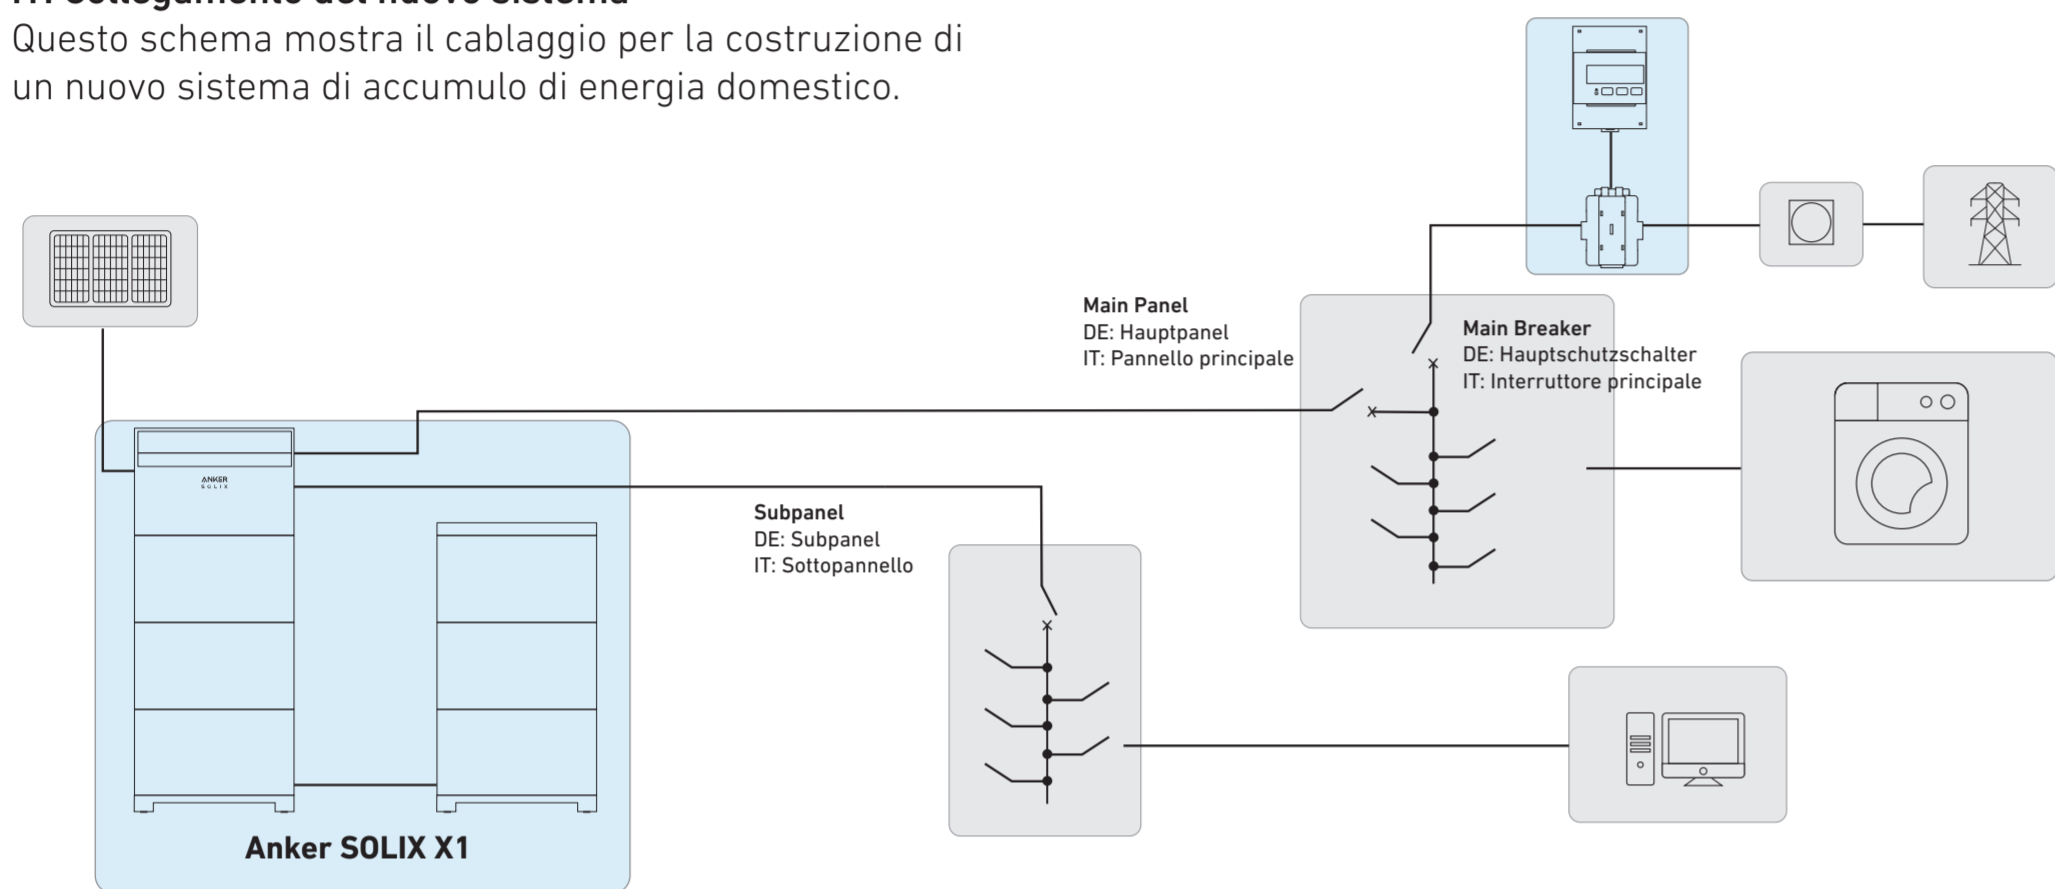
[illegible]
Questo schema mostra il cablaggio per la costruzione di un nuovo sistema di accumulo di energia domestico.

Main Panel
DE: Hauptpanel
IT: Pannello principale

Main Breaker
DE: Hauptschutzschalter
IT: Interruttore principale

Subpanel
DE: Subpanel
IT: Sottopannello

ANKER SOLIX

Anker SOLIX X1